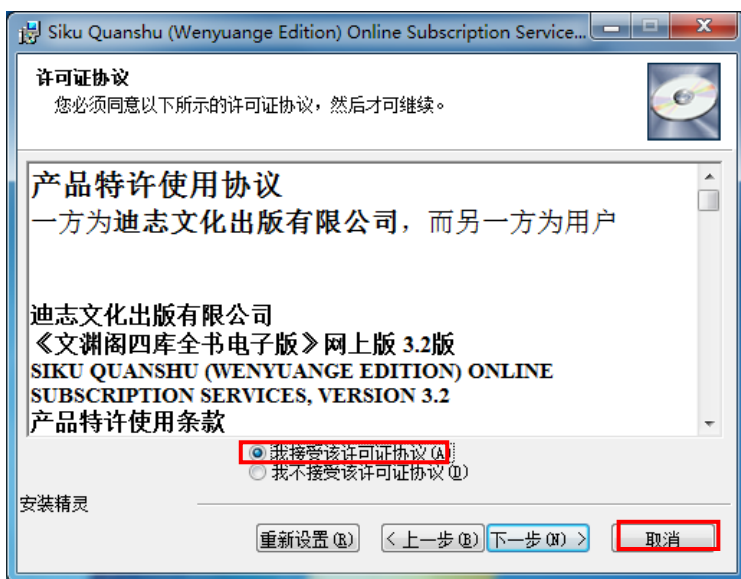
Siku Quanshu (Wenyuange Edition) Online Subscription Service...

许可证协议
您必须同意以下所示的许可证协议，然后才可继续。

产品特许使用协议
一方为迪志文化出版有限公司，而另一方为用户

迪志文化出版有限公司
《文渊阁四库全书电子版》网上版 3.2版
SIKU QUANSHU (WENYUANGE EDITION) ONLINE SUBSCRIPTION SERVICES, VERSION 3.2
产品特许使用条款

我接受该许可证协议(A)
我不接受该许可证协议(D)

安装精灵

重新设置(R)
< 上一步(B)
下一步(N) >
取消